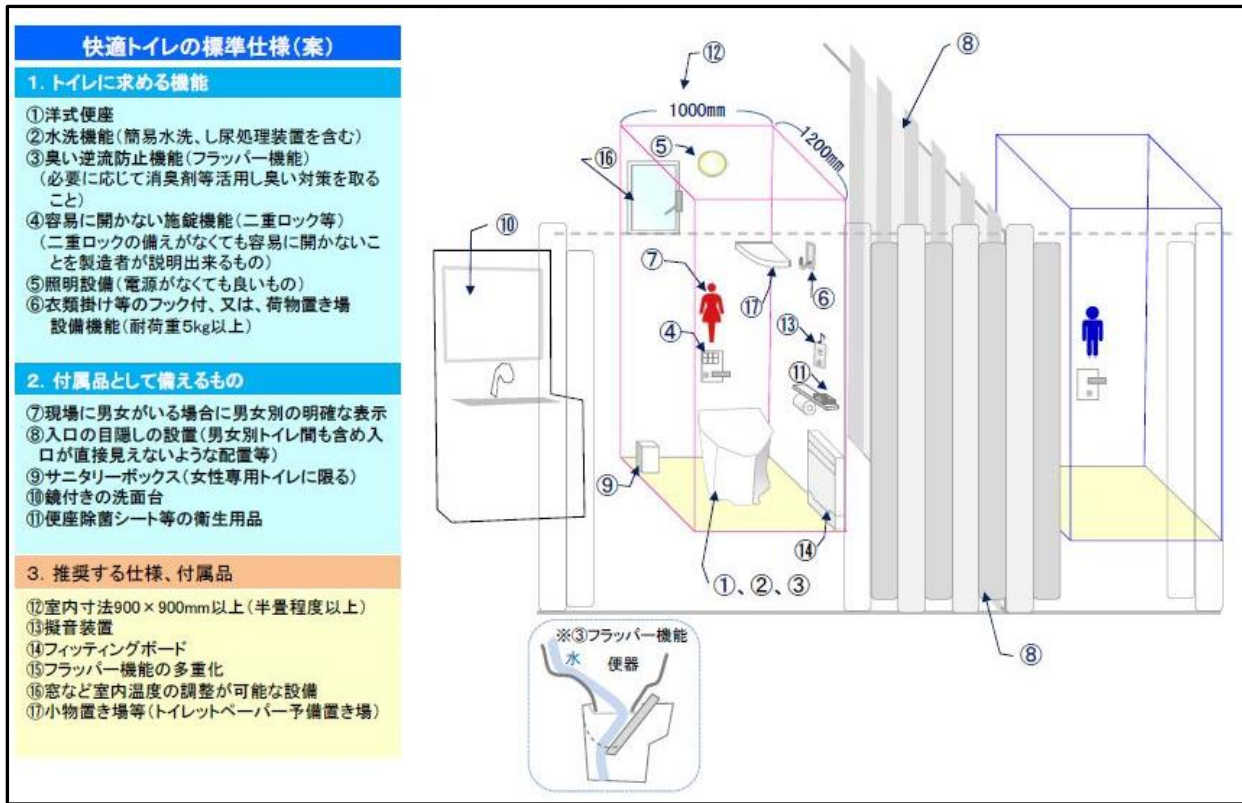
快適トイレの標準仕様(案)

1. トイレに求める機能

①洋式便座
②水洗機能(簡易水洗、し尿処理装置を含む)
③臭い逆流防止機能(フラッパー機能)
(必要に応じて消臭剤等活用し臭い対策を取ること)
④容易に開かない施錠機能(二重ロック等)
(二重ロックの備えがなくても容易に開かないことを製造者が説明出来るもの)
⑤照明設備(電源がなくても良いもの)
⑥衣類掛け等のフック付、又は、荷物置き場設備機能(耐荷重5kg以上)

2. 付属品として備えるもの

⑦現場に男女がいる場合に男女別の明確な表示
⑧入口の目隠しの設置(男女別トイレ間も含め入口が直接見えないような配置等)
⑨サニタリーボックス(女性専用トイレに限る)
⑩鏡付きの洗面台
⑪便座除菌シート等の衛生用品

3. 推奨する仕様、付属品

⑫室内寸法900×900mm以上(半畳程度以上)
⑬擬音装置
⑭フィッティングボード
⑮フラッパー機能の多重化
⑯窓など室内温度の調整が可能な設備
⑰小物置き場等(トイレットペーパー予備置き場)

⑫
1000mm
1200mm
⑧
⑤
⑯
⑩
⑦
⑥
⑰
⑬
④
⑪
⑨
⑭
①、②、③
⑧

※③フラッパー機能
水
便器